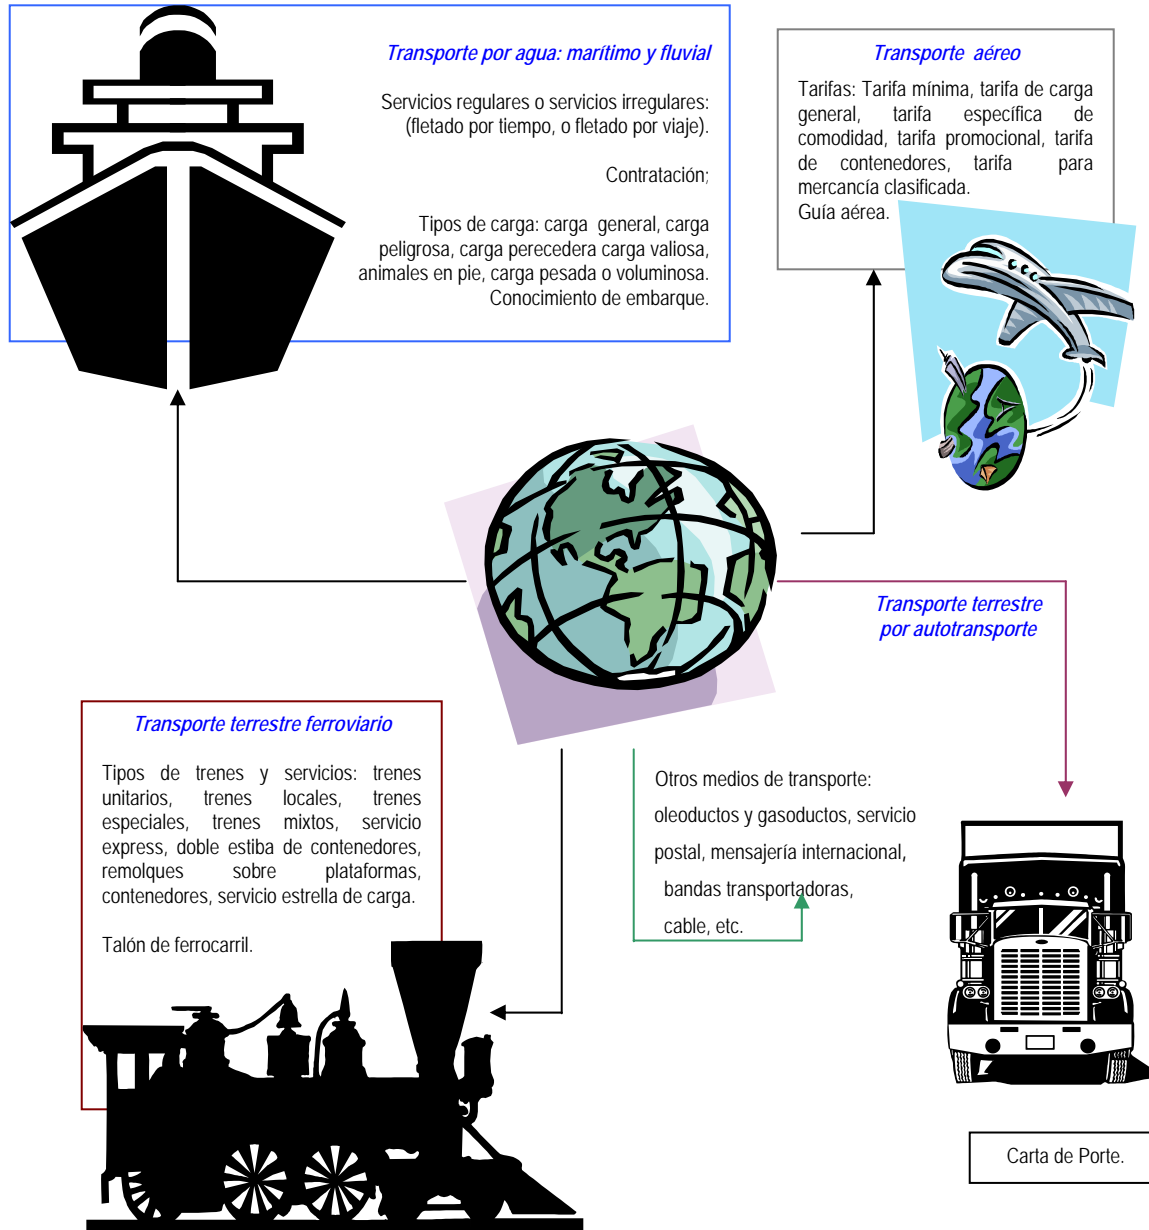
Transporte por agua: marítimo y fluvial

Servicios regulares o servicios irregulares: (fletado por tiempo, o fletado por viaje).

Contratación;

Tipos de carga: carga general, carga peligrosa, carga perecedera carga valiosa, animales en pie, carga pesada o voluminosa. Conocimiento de embarque.

Transporte aéreo

Tarifas: Tarifa mínima, tarifa de carga general, tarifa específica de comodidad, tarifa promocional, tarifa de contenedores, tarifa para mercancía clasificada.
Guía aérea.

Transporte terrestre por autotransporte

Transporte terrestre ferroviario

Tipos de trenes y servicios: trenes unitarios, trenes locales, trenes especiales, trenes mixtos, servicio express, doble estiba de contenedores, remolques sobre plataformas, contenedores, servicio estrella de carga.

Talón de ferrocarril.

Otros medios de transporte: oleoductos y gasoductos, servicio postal, mensajería internacional, bandas transportadoras, cable, etc.

Carta de Porte.